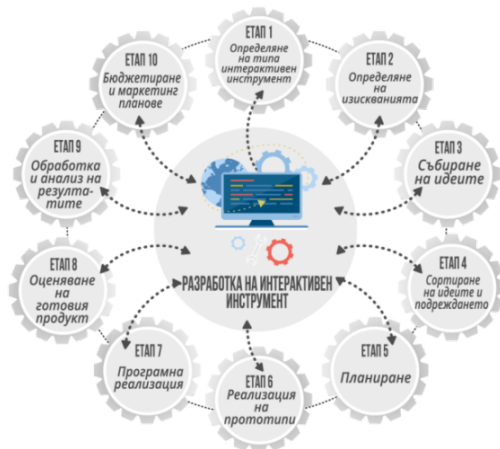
ЕТАП 1
Определяне на типа интерактивен инструмент

ЕТАП 2
Определяне на изискванията

ЕТАП 3
Събиране на идеите

ЕТАП 4
Сортиране на идеите и подреждането

ЕТАП 5
Планиране

ЕТАП 6
Реализация на прототипи

ЕТАП 7
Програмна реализация

ЕТАП 8
Оценяване на готовия продукт

ЕТАП 9
Обработка и анализ на резултатите

ЕТАП 10
Бюджетиране и маркетинг планове

РАЗРАБОТКА НА ИНТЕРАКТИВЕН ИНСТРУМЕНТ